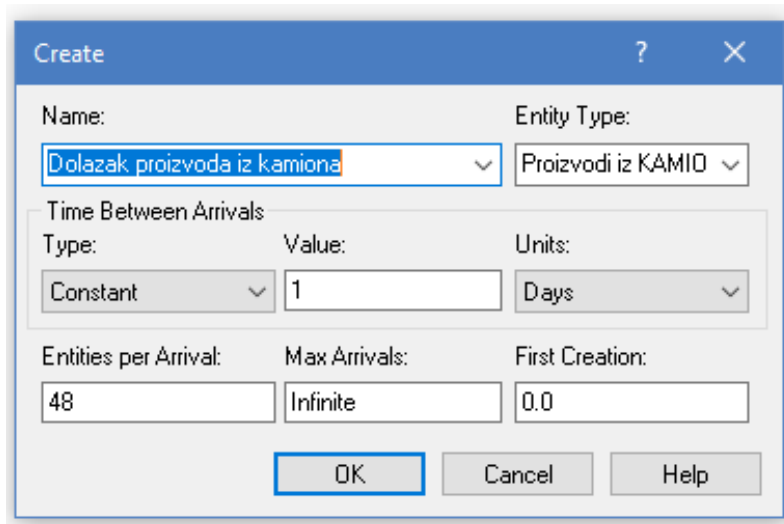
Create ? ✕

Name:
Dolazak proizvoda iz kamiona

Entity Type:
Proizvodi iz KAMIO

Time Between Arrivals

Type:
Constant

Value:
1

Units:
Days

Entities per Arrival:
48

Max Arrivals:
Infinite

First Creation:
0.0

OK
Cancel
Help